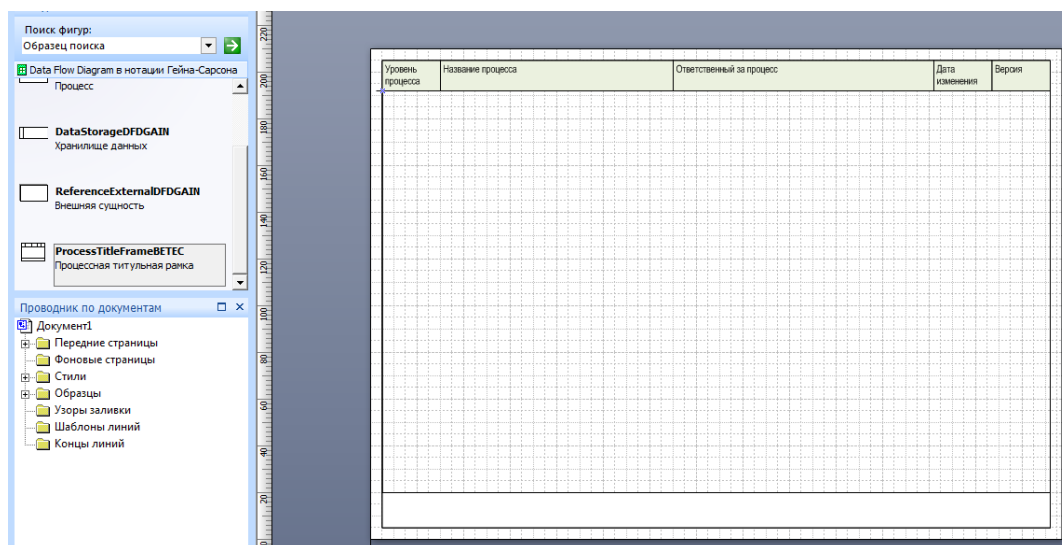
Поиск фигур:
Образец поиска

Data Flow Diagram в нотации Гейна-Сарсона

Процесс

DataStorageDFDGAIN
Хранилище данных

ReferenceExternalDFDGAIN
Внешняя сущность

ProcessTitleFrameBETEC
Процессная титульная рамка

Проводник по документам

Документ1
Передние страницы
Фоновые страницы
Стили
Образцы
Узоры заливки
Шаблоны линий
Концы линий

220
200
180
160
140
120
100
80
60
40
20

| Уровень процесса | Название процесса | Ответственный за процесс | Дата изменения | Версия |
|---|---|---|---|---|